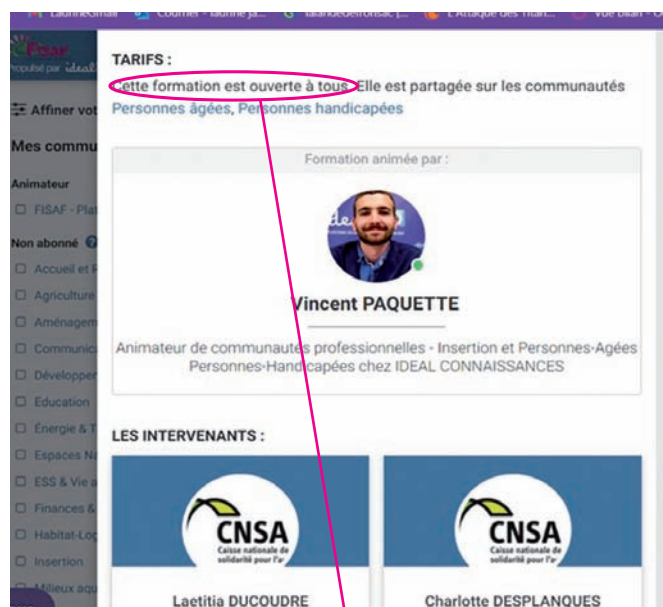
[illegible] Courriel - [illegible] L'Attaque des Titan... Vue bilan -

Fisaf
propulsé par ideal

Affiner vot

Mes commu

Animateur

FISAF - Plat

Non abonné

Accueil et I

Agriculture

Aménagem

Communic

Développer

Education

Énergie & T

Espaces Na

ESS & Vie a

Finances &

Habitat-Log

Insertion

Milieux aqu

TARIFS :

Cette formation est ouverte à tous. Elle est partagée sur les communautés Personnes âgées, Personnes handicapées

Formation animée par :

Vincent PAQUETTE

Animateur de communautés professionnelles - Insertion et Personnes-Agées Personnes-Handicapées chez IDEAL CONNAISSANCES

LES INTERVENANTS :

CNSA
Caisse nationale de solidarité pour l'a

Laetitia DUCOUDRE

CNSA
Caisse nationale de solidarité pour l'a

Charlotte DESPLANQUES